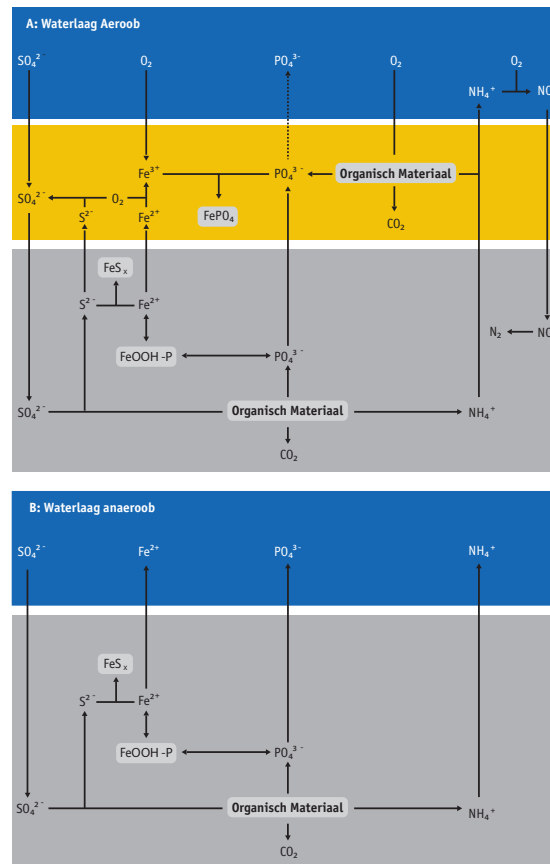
A: Waterlaag Aeroob

$SO_4^{2-}$ $O_2$ $PO_4^{3-}$ $O_2$ $O_2$ $NH_4^+$ NO

$Fe^{3+}$ $PO_4^{3-}$ Organisch Materiaal

$SO_4^{2-}$ $O_2$ $S^{2-}$ $Fe^{2+}$ $FePO_4$ $CO_2$

$FeS_x$

$S^{2-}$ $Fe^{2+}$

$N_2$ NO

FeOOH -P $PO_4^{3-}$

$SO_4^{2-}$ Organisch Materiaal $NH_4^+$

$CO_2$

B: Waterlaag anaeroob

$SO_4^{2-}$ $Fe^{2+}$ $PO_4^{3-}$ $NH_4^+$

$FeS_x$

$S^{2-}$ $Fe^{2+}$

FeOOH -P $PO_4^{3-}$

$SO_4^{2-}$ Organisch Materiaal $NH_4^+$

$CO_2$